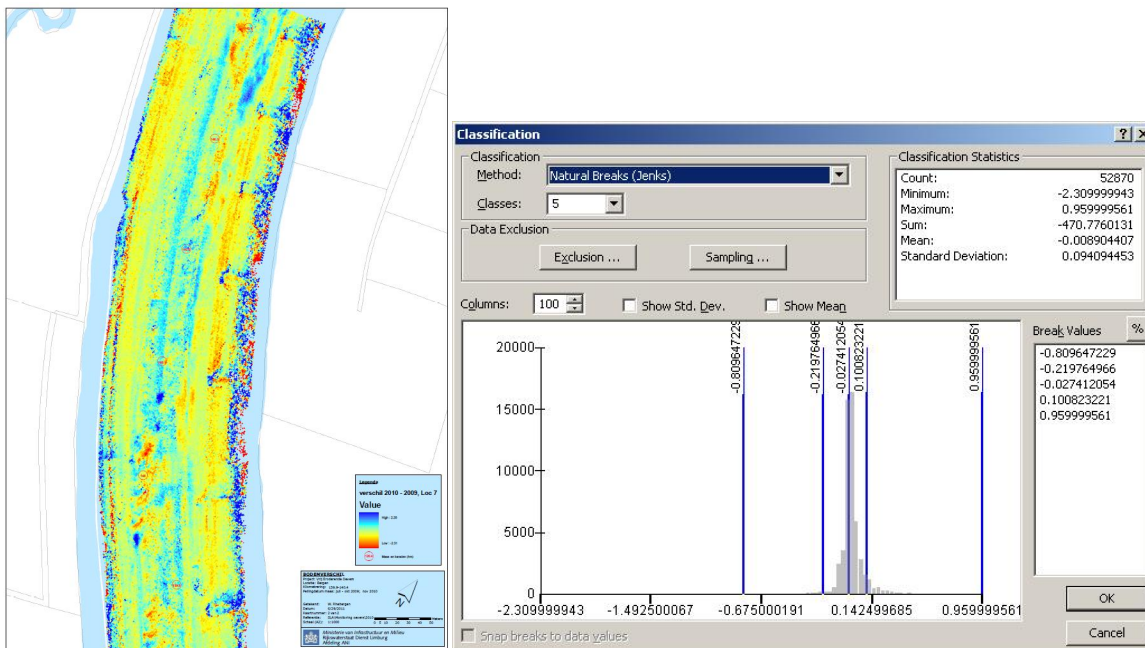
Legenda
verschil 2010 - 2009, Loc 7
Value
High : 2,55
Low : -2,31

BODEMVERSCHIL
Ministerie van Infrastructuur en Milieu
Rijkswaterstaat Dienst Limburg

Classification
? X
Classification
Method: Natural Breaks (Jenks)
Classes: 5
Data Exclusion
Exclusion ...
Sampling ...
Classification Statistics
Count: 52870
Minimum: -2.309999943
Maximum: 0.959999561
Sum: -470.7760131
Mean: -0.008904407
Standard Deviation: 0.094094453
Columns: 100
Show Std. Dev.
Show Mean
Break Values
%
-0.809647229
-0.219764966
-0.027412054
0.100823221
0.959999561
-0.809647229
-0.219764966
-0.027412054
0.100823221
0.959999561
20000
15000
10000
5000
0
-2.309999943
-1.492500067
-0.675000191
0.142499685
0.959999561
Snap breaks to data values
OK
Cancel